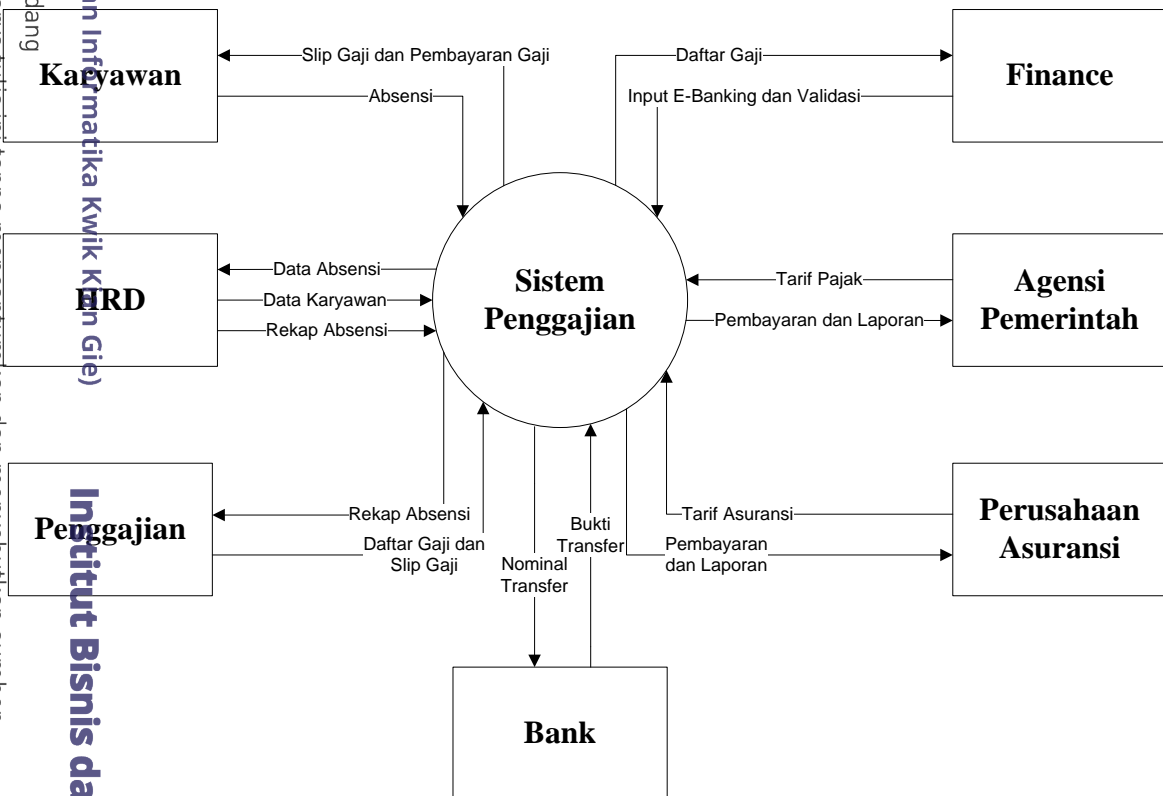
Karyawan

Slip Gaji dan Pembayaran Gaji

Absensi

Daftar Gaji

Input E-Banking dan Validasi

Finance

HRD

Data Absensi

Data Karyawan

Rekap Absensi

Sistem Penggajian

Tarif Pajak

Pembayaran dan Laporan

Agensi Pemerintah

Penggajian

Rekap Absensi

Daftar Gaji dan Slip Gaji

Nominal Transfer

Bukti Transfer

Pembayaran dan Laporan

Tarif Asuransi

Perusahaan Asuransi

Bank

dang

n Informatika Kwik Kian Gie)

Institut Bisnis da